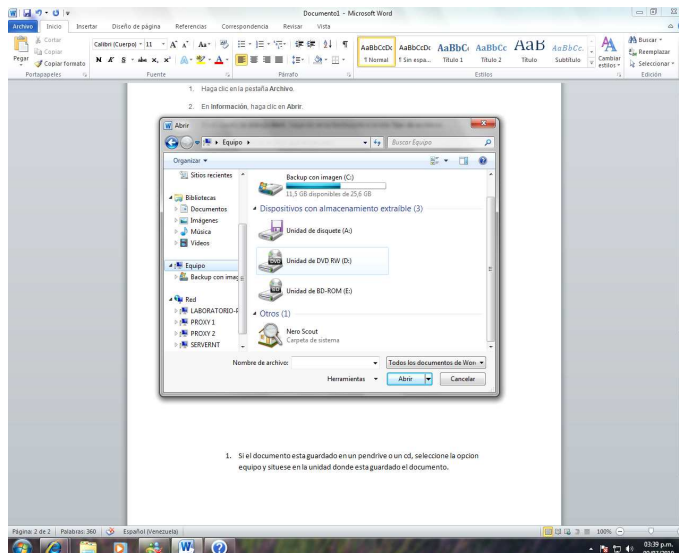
Documento1 - Microsoft Word

Archivo Inicio Insertar Diseño de página Referencias Correspondencia Revisar Vista

Cortar
Copiar
Pegar
Copiar formato
Portapapeles

Calibri (Cuerpo) 11
Fuente

Párrafo

AaBbCcDc AaBbCcDc AaBbC AaBbCc AaB AaBbCc.
¶ Normal ¶ Sin espa... Título 1 Título 2 Título Subtítulo
Cambiar estilos
Estilos

Buscar
Reemplazar
Seleccionar
Edición

1. Haga clic en la pestaña **Archivo**.

2. En **Información**, haga clic en **Abrir**.

Abrir

Equipo

Buscar Equipo

Organizar

Sitios recientes

Bibliotecas
Documentos
Imágenes
Música
Videos

Equipo
Backup con imag

Red
LABORATORIO-F
PROXY 1
PROXY 2
SERVERNT

Backup con imagen (C:)
11,5 GB disponibles de 25,6 GB

Dispositivos con almacenamiento extraíble (3)

Unidad de disquete (A:)

Unidad de DVD RW (D:)

Unidad de BD-ROM (E:)

Otros (1)

Nero Scout
Carpeta de sistema

Nombre de archivo:

Todos los documentos de Word

Herramientas

Abrir

Cancelar

1. Si el documento esta guardado en un pendrive o un cd, seleccione la opcion equipo y situese en la unidad donde esta guardado el documento.

Página: 2 de 2 Palabras: 360 Español (Venezuela)

100%

03:39 p.m.